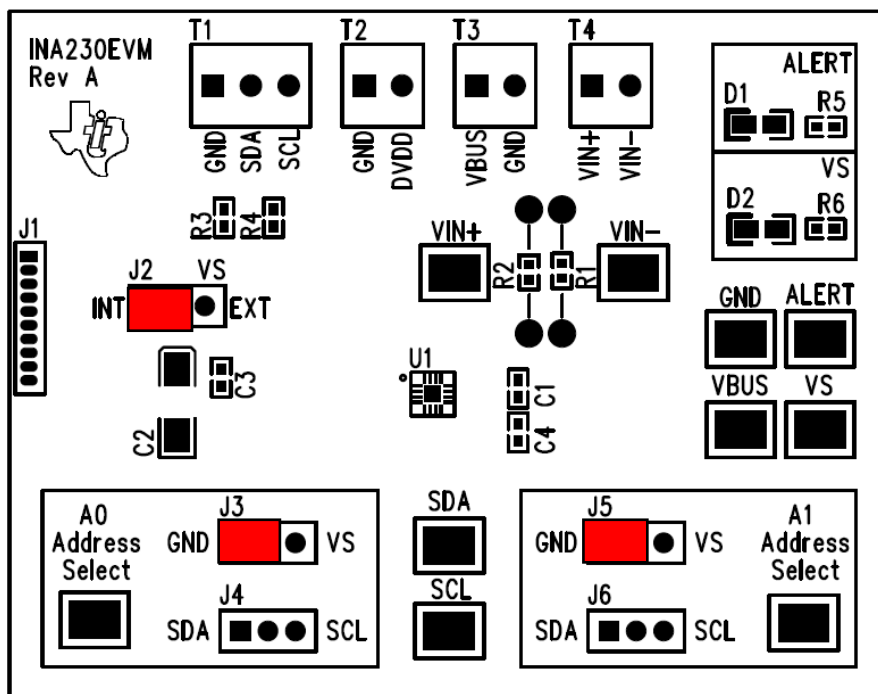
INA230EVM
Rev A

T1
GND SDA SCL

T2
GND DVDD

T3
VBUS GND

T4
VIN+ VIN-

ALERT
D1 R5

VS
D2 R6

J1

R3 R4

J2 VS
INT EXT

VIN+ VIN-
R2 R1

GND ALERT

C3

U1

C1
C4

VBUS VS

C2

A0
Address
Select

J3
GND VS

J4
SDA SCL

SDA

SCL

J5
GND VS

J6
SDA SCL

A1
Address
Select